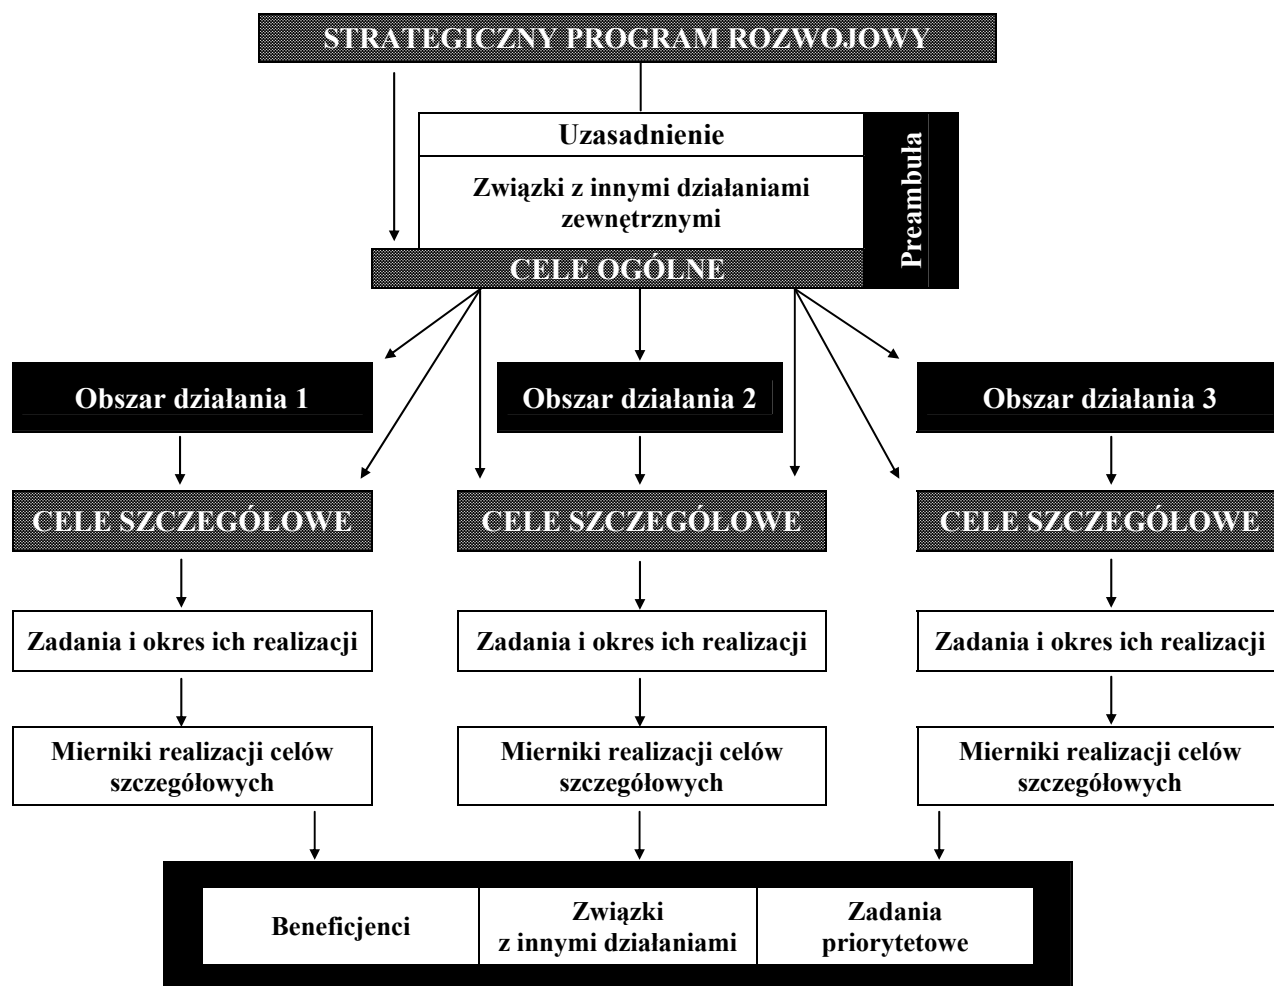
STRATEGICZNY PROGRAM ROZWOJOWY

Uzasadnienie

Związki z innymi działaniami zewnętrznymi

Preambuła

CELE OGÓLNE

Obszar działania 1

Obszar działania 2

Obszar działania 3

CELE SZCZEGÓŁOWE

CELE SZCZEGÓŁOWE

CELE SZCZEGÓŁOWE

Zadania i okres ich realizacji

Zadania i okres ich realizacji

Zadania i okres ich realizacji

Mierniki realizacji celów szczegółowych

Mierniki realizacji celów szczegółowych

Mierniki realizacji celów szczegółowych

Beneficjenci

Związki z innymi działaniami

Zadania priorytetowe